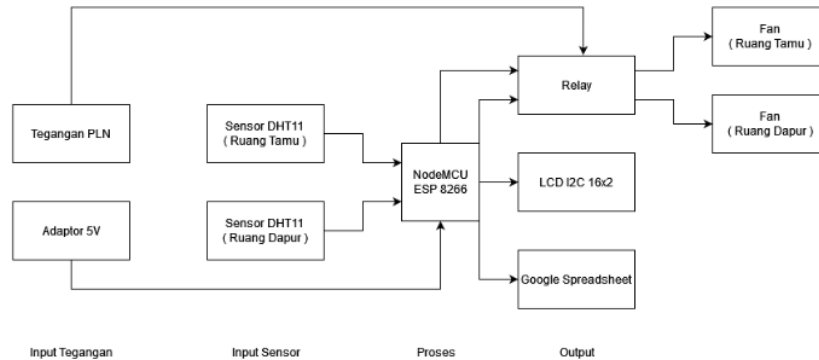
Tegangan PLN

Adaptor 5V

Sensor DHT11
( Ruang Tamu )

Sensor DHT11
( Ruang Dapur )

NodeMCU
ESP 8266

Relay

LCD I2C 16x2

Google Spreadsheet

Fan
( Ruang Tamu )

Fan
( Ruang Dapur )

Input Tegangan

Input Sensor

Proses

Output